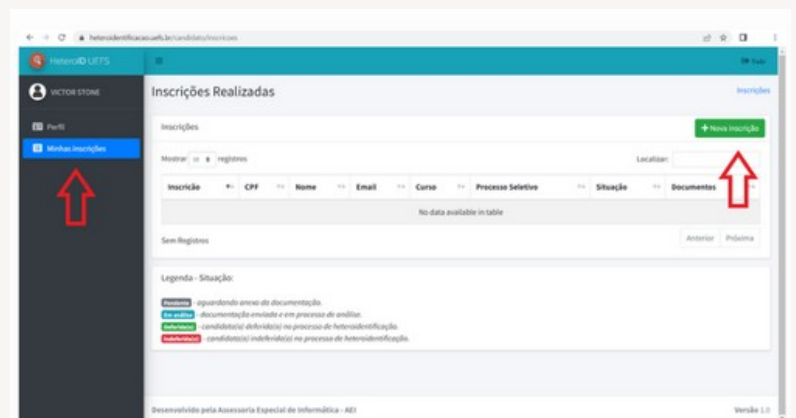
heteroidentificacao.uefs.br/candidato/inscricoes

HeteroID UEFS

VICTOR STONE

Perfil

Minhas inscrições

Sair

Inscrições Realizadas

Inscrições

Inscrições

+ Nova inscrição

Mostrar 10 registros

Localizar:

| Inscrição | CPF | Nome | Email | Curso | Processo Seletivo | Situação | Documentos |
|---|---|---|---|---|---|---|---|
| No data available in table | | | | | | | |

Sem Registros

Anterior Próxima

Legenda - Situação:

Pendente - aguardando anexo da documentação.
Em análise - documentação enviada e em processo de análise.
Deferido(a) - candidato(a) deferido(a) no processo de heteroidentificação.
Indeferido(a) - candidato(a) indeferido(a) no processo de heteroidentificação.

Desenvolvido pela Assessoria Especial de Informática - AEI

Versão 1.0